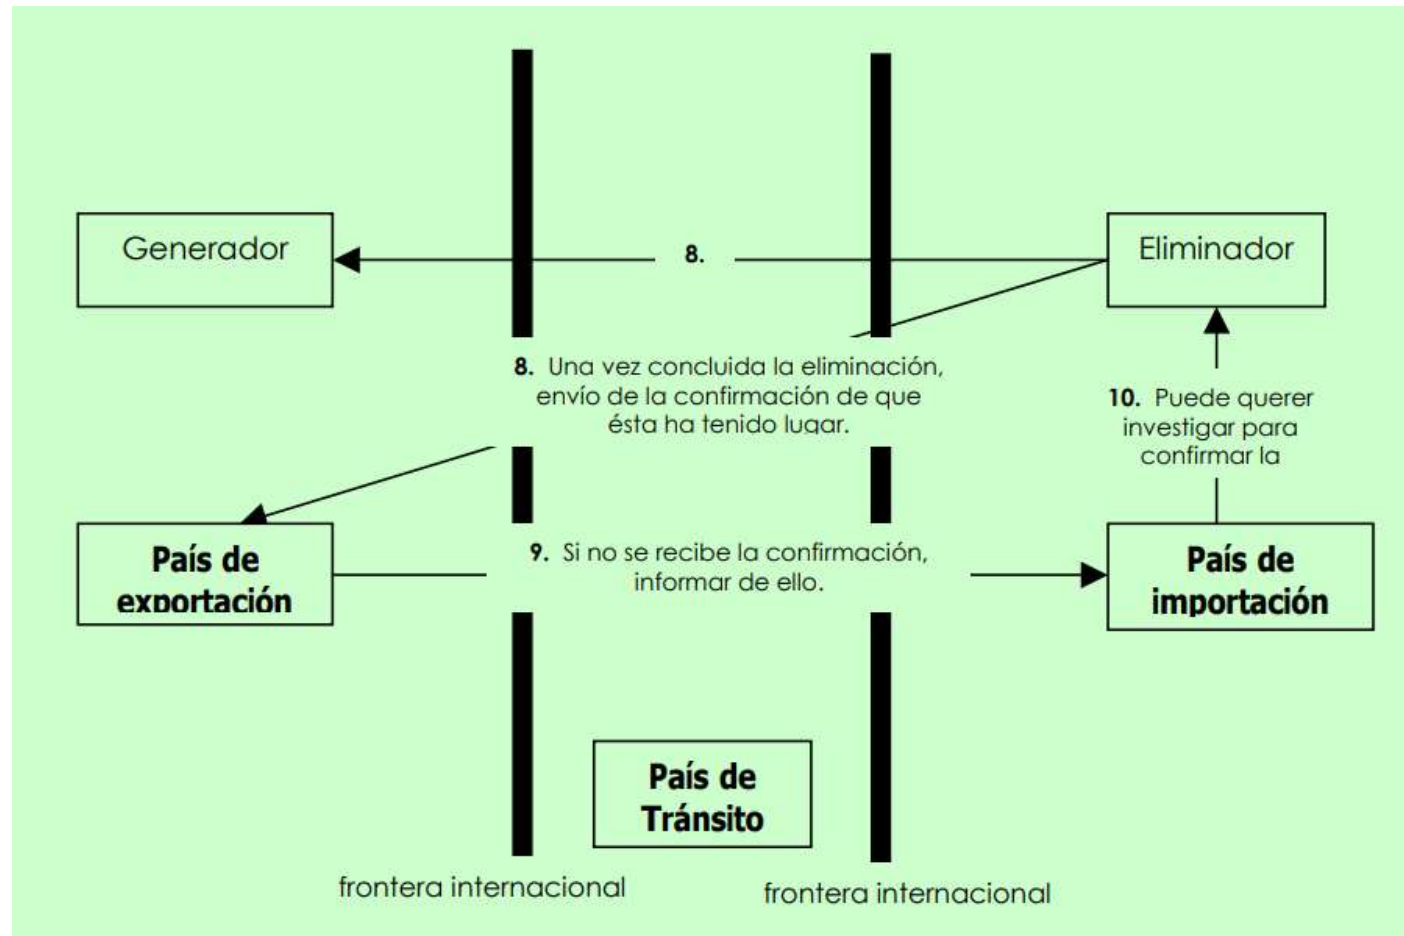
Generador

8.

Eliminador

8. Una vez concluida la eliminación, envío de la confirmación de que ésta ha tenido lugar.

10. Puede querer investigar para confirmar la

País de exportación

9. Si no se recibe la confirmación, informar de ello.

País de importación

País de Tránsito

frontera internacional

frontera internacional